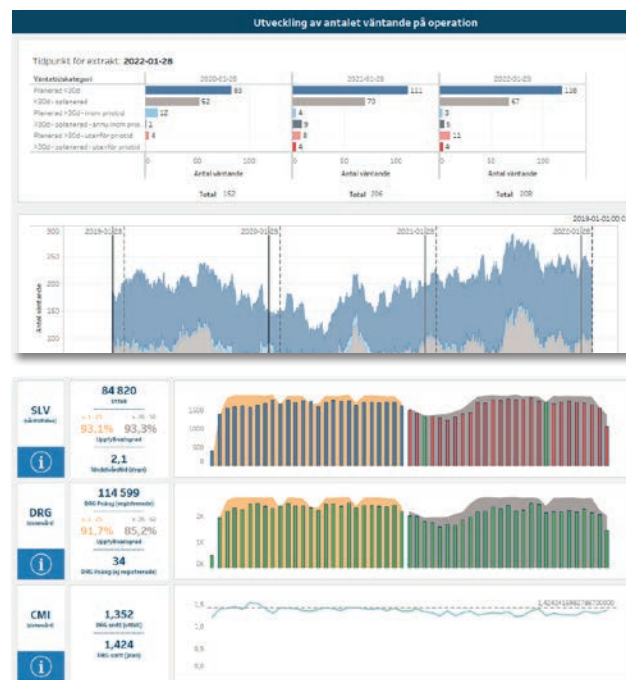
Utveckling av antalet väntande på operation

Tidpunkt för extrakt: 2022-01-28

| Väntetidskategori | 2020-01-28 | 2021-01-28 | 2022-01-28 |
|---|---|---|---|
| Planerad <30d | 83 | 111 | 116 |
| >30d - oplanerad | 62 | 73 | 67 |
| Planerad >30d - inom prioritid | 12 | 4 | 3 |
| >30d - oplanerad - ännu inom prio | 1 | 9 | 6 |
| Planerad >30d - utanför prioritid | 4 | 8 | 11 |
| >30d - oplanerad - utanför prioritid | | 4 | 4 |

Antal väntande
Total 162 | Total 206 | Total 208

2019-01-01 00:0
300
250
200
150
100
2019-01-28
2020-01-28
2021-01-28
2022-01-28
Antal väntande

SLV
(sjukhusvård)
84 820
Vtfall
93,1% 93,3%
Upplyfttnadsgrad
2,1
Medelvårdtid (dygn)
1500
1000
500
0

DRG
(somatik)
114 599
DRG Poäng (registrerade)
91,7% 85,2%
Upplyfttnadsgrad
34
DRG Poäng (ej registrerade)
2K
1K
0K

CMI
(somatik)
1,352
DRG snitt (sMAC)
1,424
DRG snitt (jmf)
1,5
1,0
0,5
0,0
1,424241886786700000